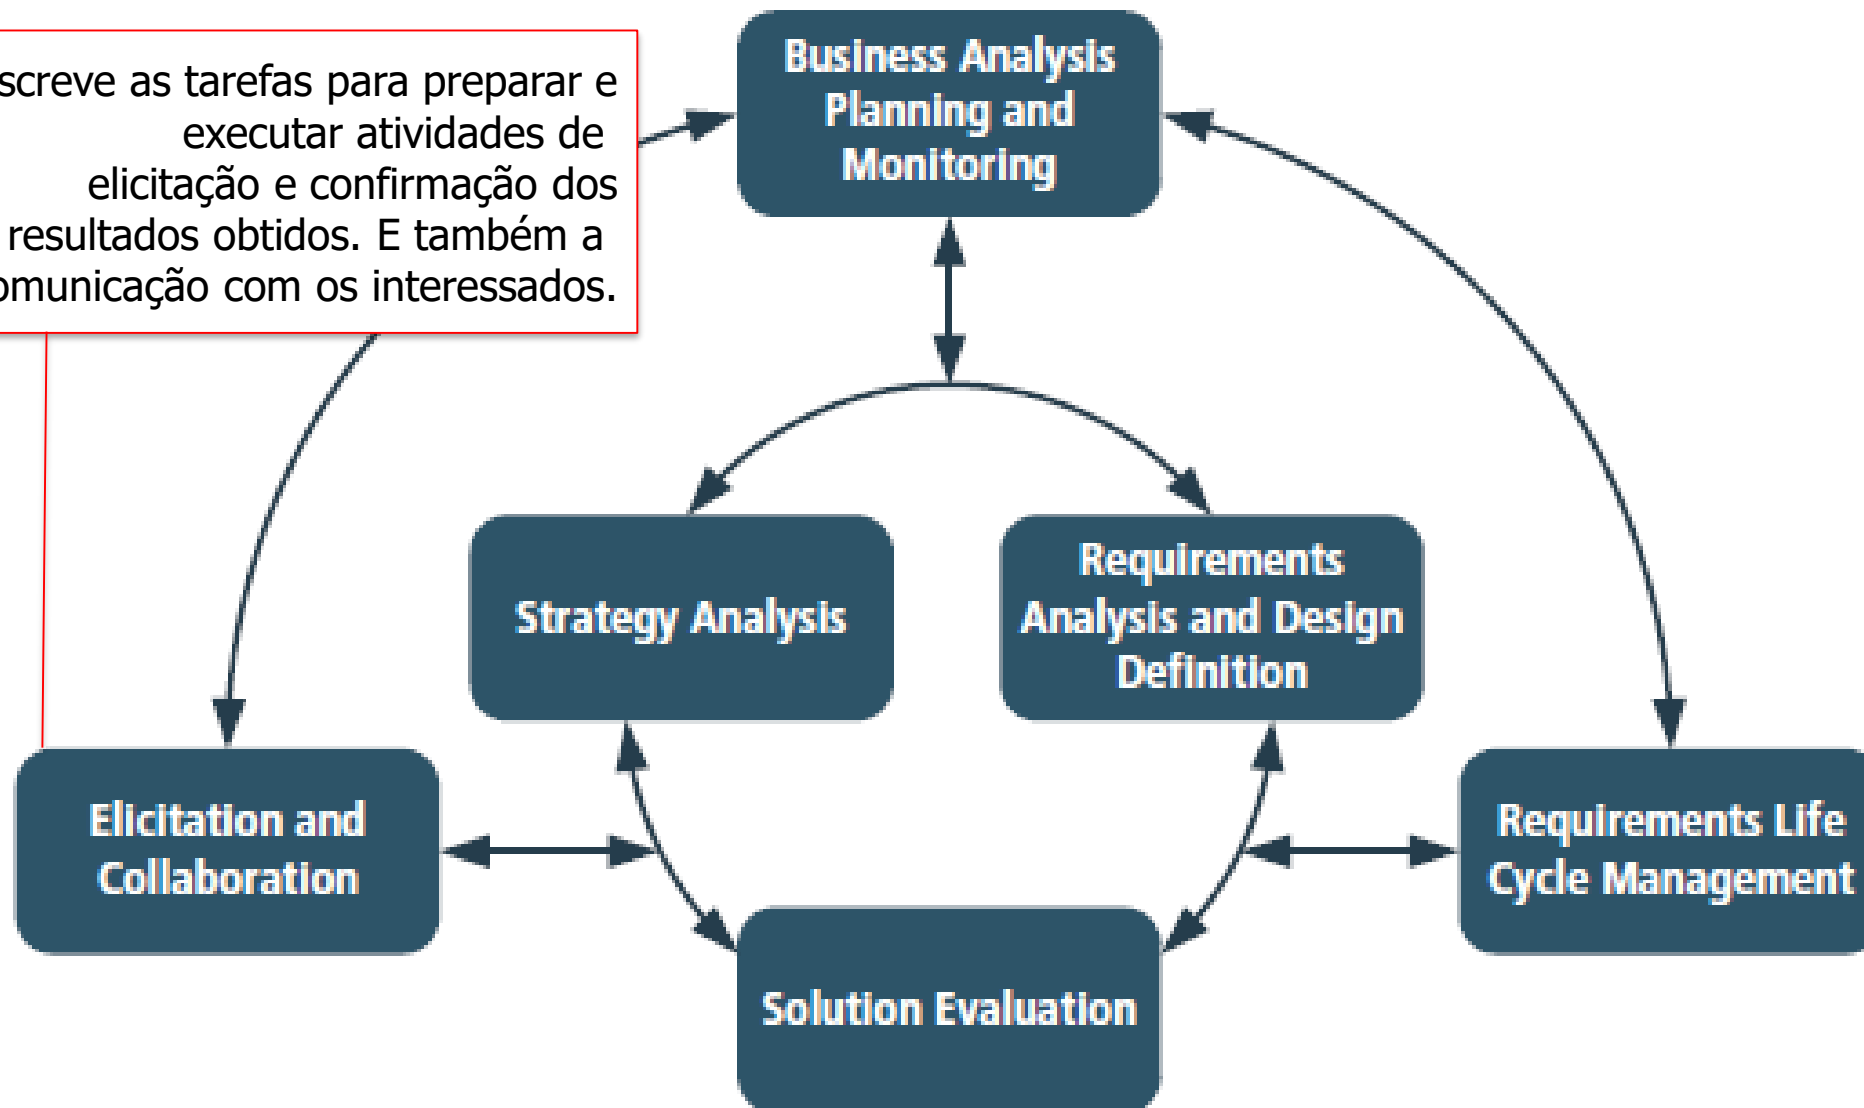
screve as tarefas para preparar e executar atividades de elicitação e confirmação dos resultados obtidos. E também a omunicação com os interessados.

Business Analysis Planning and Monitoring

Strategy Analysis

Requirements Analysis and Design Definition

Elicitation and Collaboration

Requirements Life Cycle Management

Solution Evaluation